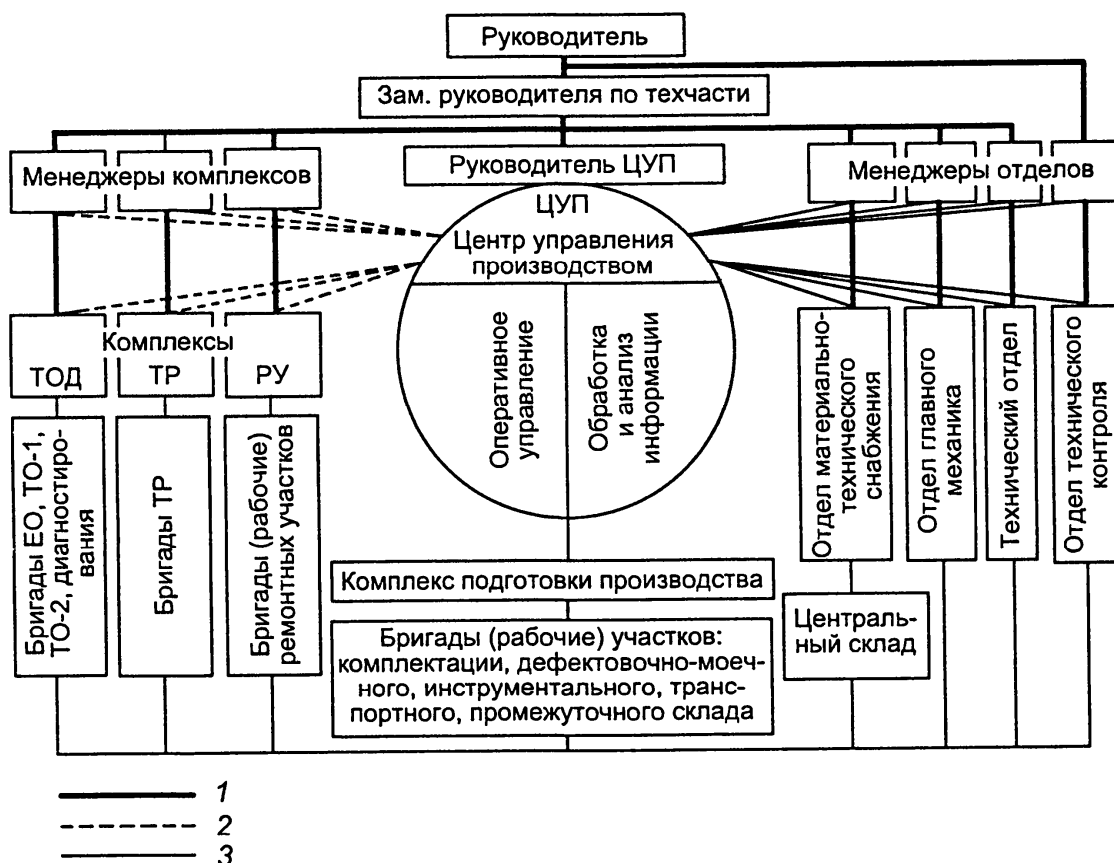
Руководитель

Зам. руководителя по техчасти

Менеджеры комплексов

Руководитель ЦУП

Менеджеры отделов

ЦУП
Центр управления производством

Оперативное управление

Обработка и анализ информации

Комплексы
ТОД
ТР
РУ

Бригады ЕО, ТО-1, ТО-2, диагностирования

Бригады ТР

Бригады (рабочие) ремонтных участков

Отдел материально-технического снабжения

Отдел главного механика

Технический отдел

Отдел технического контроля

Комплекс подготовки производства

Бригады (рабочие) участков: комплектации, дефектовочно-моечного, инструментального, транспортного, промежуточного склада

Центральный склад

1
2
3